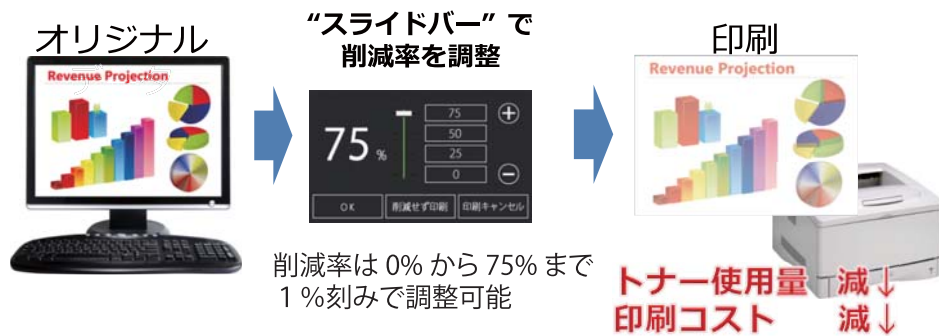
オリジナル

Revenue Projection

“スライドバー” で
削減率を調整

75 %

75
50
25
0

OK
削減せず印刷
印刷キャンセル

削減率は 0% から 75% まで
１%刻みで調整可能

印刷

Revenue Projection

トナー使用量　減↓
印刷コスト　減↓